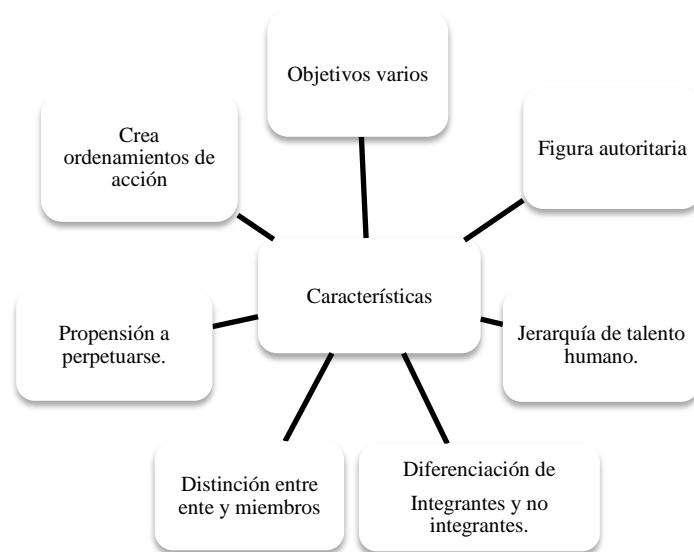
Objetivos varios

Crea ordenamientos de acción

Figura autoritaria

Características

Propensión a perpetuarse.

Jerarquía de talento humano.

Distinción entre ente y miembros

Diferenciación de

Integrantes y no integrantes.